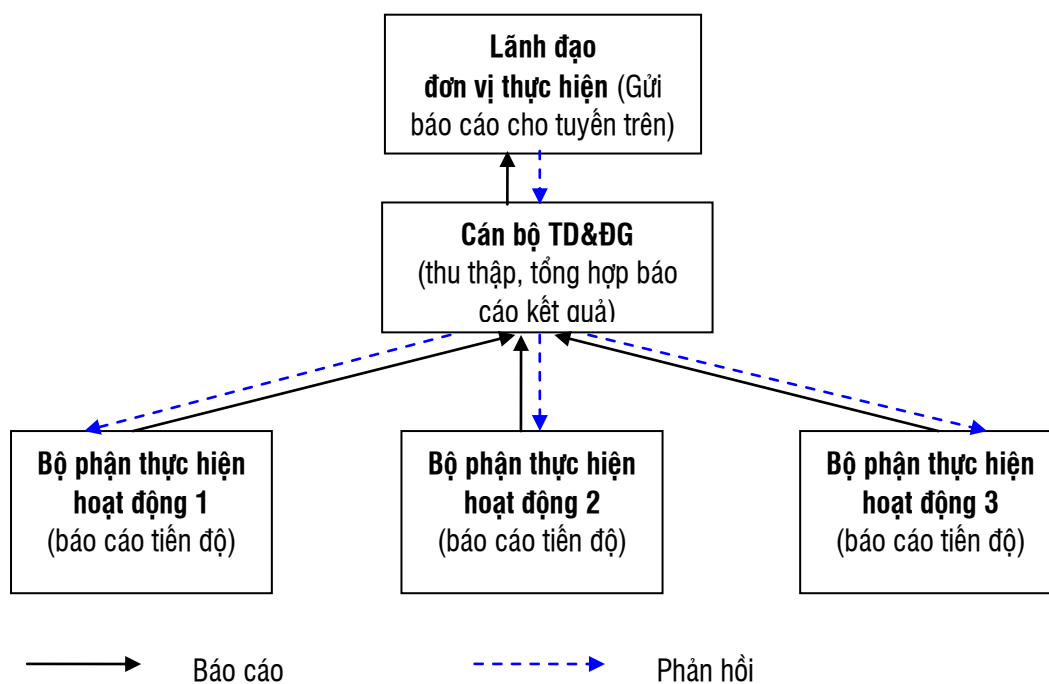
Lãnh đạo đơn vị thực hiện (Gửi báo cáo cho tuyến trên)

Cán bộ TD&ĐG (thu thập, tổng hợp báo cáo kết quả)

Bộ phận thực hiện hoạt động 1 (báo cáo tiến độ)

Bộ phận thực hiện hoạt động 2 (báo cáo tiến độ)

Bộ phận thực hiện hoạt động 3 (báo cáo tiến độ)

Báo cáo

Phản hồi